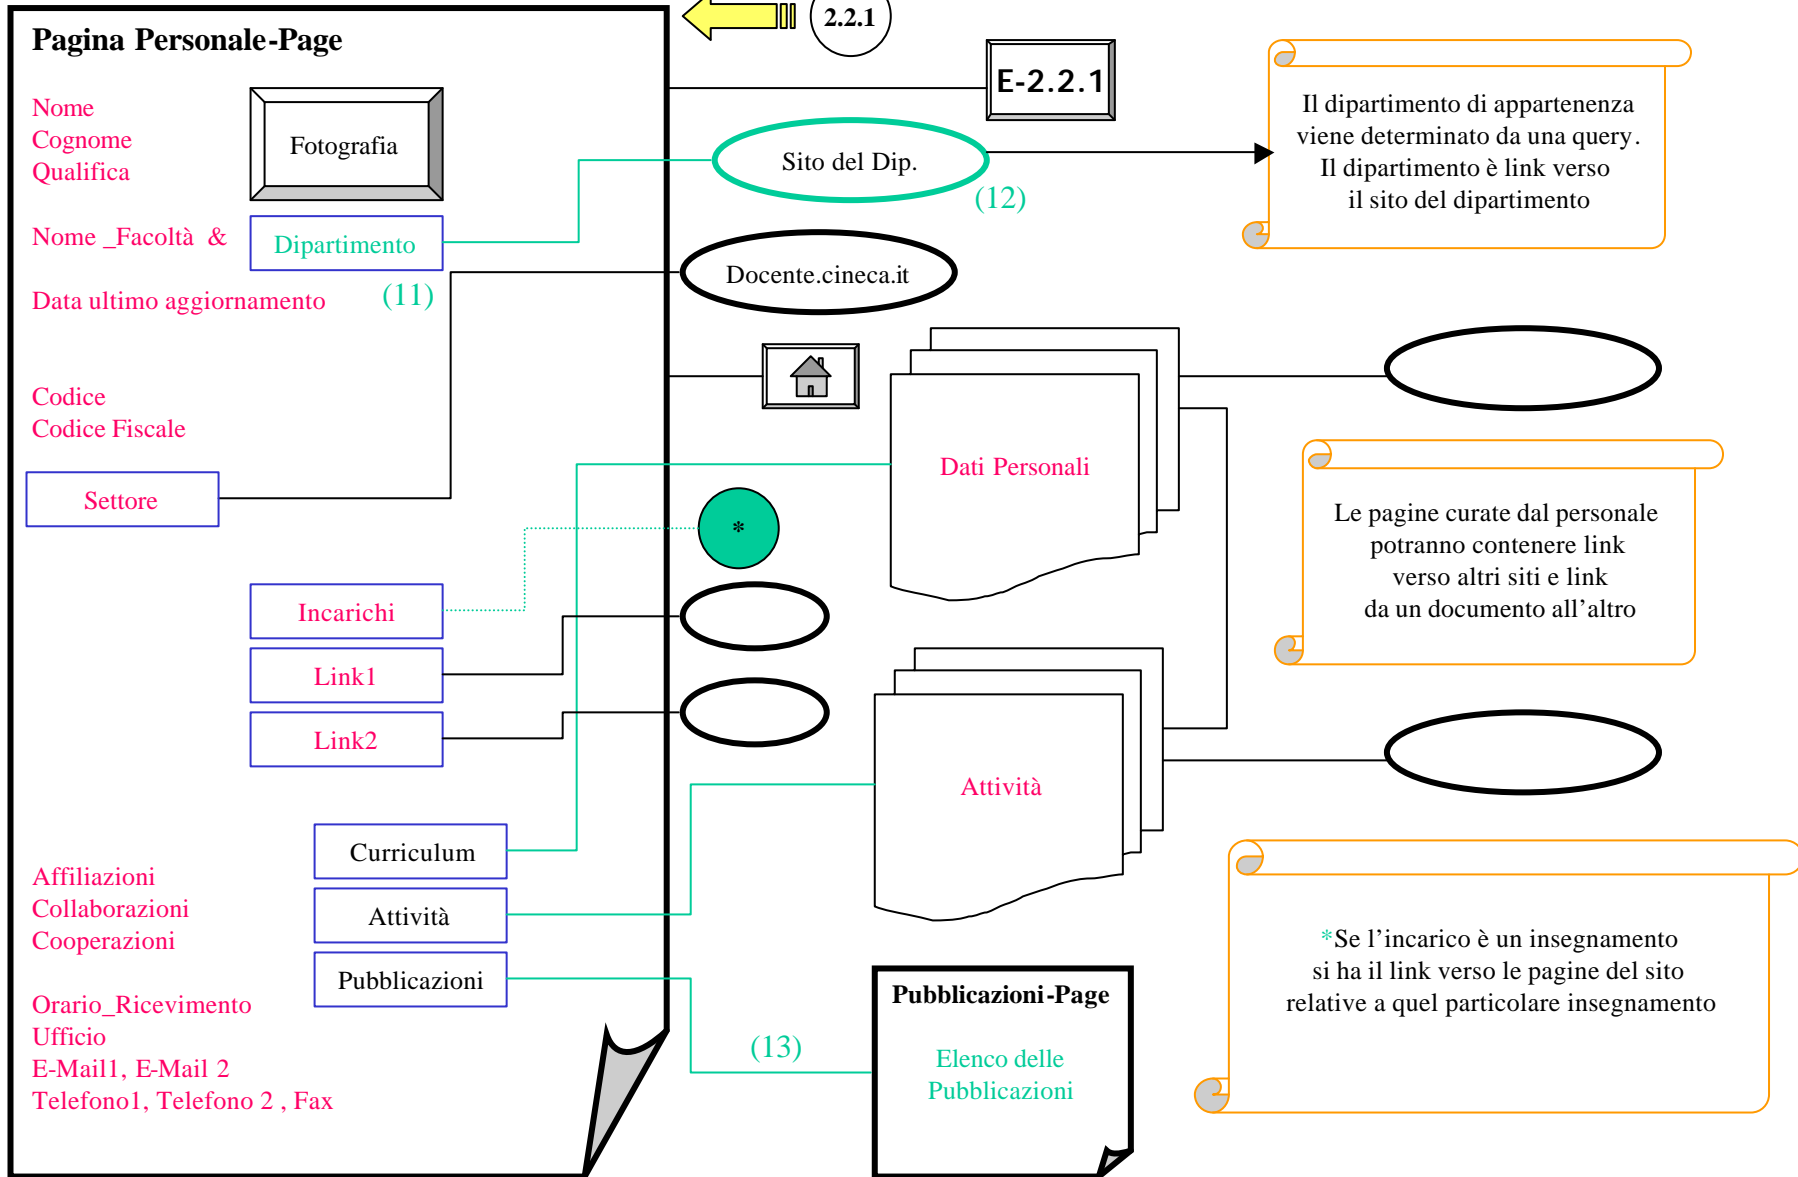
Pagina Personale-Page

2.2.1

E-2.2.1

Nome
Cognome
Qualifica

Fotografia

Sito del Dip.

(12)

Il dipartimento di appartenenza viene determinato da una query. Il dipartimento è link verso il sito del dipartimento

Nome _Facoltà &

Dipartimento

Docente.cineca.it

Data ultimo aggiornamento

(11)

Codice
Codice Fiscale

Dati Personali

Settore

*

Le pagine curate dal personale potranno contenere link verso altri siti e link da un documento all’altro

Incarichi

Link1

Link2

Attività

Curriculum

Affiliazioni
Collaborazioni
Cooperazioni

Attività

*Se l’incarico è un insegnamento si ha il link verso le pagine del sito relative a quel particolare insegnamento

Pubblicazioni

Pubblicazioni-Page

Orario_Ricevimento
Ufficio
E-Mail1, E-Mail 2
Telefono1, Telefono 2 , Fax

(13)

Elenco delle Pubblicazioni